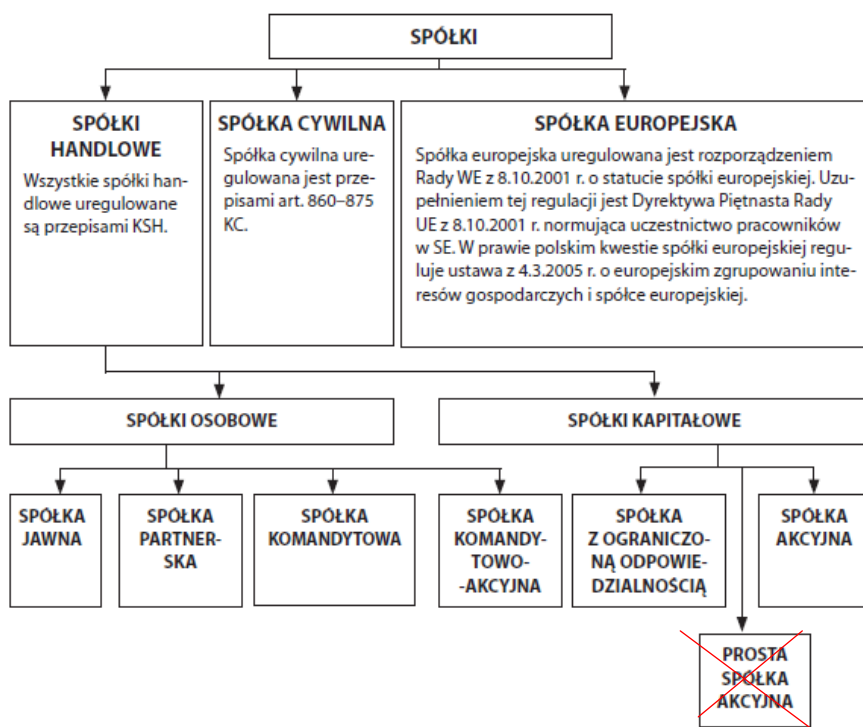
SPÓŁKI

SPÓŁKI HANDLOWE
Wszystkie spółki handlowe uregulowane są przepisami KSH.

SPÓŁKA CYWILNA
Spółka cywilna uregulowana jest przepisami art. 860–875 KC.

SPÓŁKA EUROPEJSKA
Spółka europejska uregulowana jest rozporządzeniem Rady WE z 8.10.2001 r. o statucie spółki europejskiej. Uzupełnieniem tej regulacji jest Dyrektywa Piętnasta Rady UE z 8.10.2001 r. normująca uczestnictwo pracowników w SE. W prawie polskim kwestie spółki europejskiej reguluje ustawa z 4.3.2005 r. o europejskim zgrupowaniu interesów gospodarczych i spółce europejskiej.

SPÓŁKI OSOBOWE

SPÓŁKI KAPITAŁOWE

SPÓŁKA JAWNA

SPÓŁKA PARTNERSKA

SPÓŁKA KOMANDYTOWA

SPÓŁKA KOMANDYTOWO-AKCYJNA

SPÓŁKA Z OGRANICZONĄ ODPOWIEDZIALNOŚCIĄ

SPÓŁKA AKCYJNA

PROSTA SPÓŁKA AKCYJNA